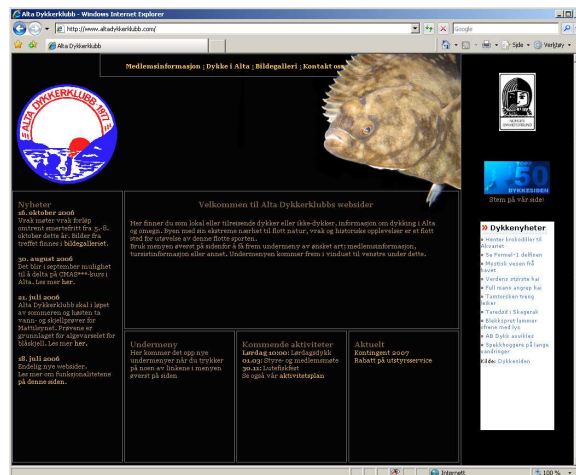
Alta Dykkerklubb - Windows Internet Explorer

http://www.altadykkerklubb.com/

Google

Alta Dykkerklubb

Side Verktøy

Medlemsinformasjon | Dykke i Alta | Bildegalleri | Kontakt oss

ALTA DYKKERKLUBB 1977

NORGES DYKKEFORBUND

50 DYKKESIDEN

Stem på vår side!

Nyheter
16. oktober 2006
Vrak mater vrak forløp omtrent smertefritt fra 5.-8. oktober dette år. Bilder fra treffet finnes i bildegalleriet.

30. august 2006
Det blir i september mulighet til å delta på CMAS***-kurs i Alta. Les mer her.

21. juli 2006
Alta Dykkerklubb skal i løpet av sommeren og høsten ta vann- og skjellprøver for Mattilsynet. Prøvene er grunnlaget for algevarselet for blåskjell. Les mer her.

18. juli 2006
Endelig nye websider. Les mer om funksjonaliteten på denne siden.

Velkommen til Alta Dykkerklubbs websider

Her finner du som lokal eller tilreisende dykker eller ikke-dykker, informasjon om dykking i Alta og omegn. Byen med sin ekstreme nærhet til flott natur, vrak og historiske opplevelser er et flott sted for utøvelse av denne flotte sporten.
Bruk menyen øverst på siden for å få frem undermeny av ønsket art; medlemsinformasjon, turistinformasjon eller annet. Undermenyen kommer frem i vinduet til venstre under dette.

Undermeny
Her kommer det opp nye undermenyer når du trykker på noen av linkene i menyen øverst på siden

Kommende aktiviteter
Lørdag 10:00: Lørdagsdykk
01.03: Styre- og medlemsmøte
30.11: Lutefiskfest
Se også vår aktivitetsplan

Aktuelt
Kontingent 2007
Rabatt på utstyrsservice

» Dykkenyheter
Hester krokodiller til Akvariet
Se Fonsel-1 delfinen
Mystisk vesen få havet
Verdens største hai
Full mann angrep hai
Tantorsken trang baher
Taredakt i Skagerak
Blekksprut lammer ofrene med lys
AB Dykk avslikker
Spekkhoggere på lange vandringer
Kilde: Dykkesiden

Internett
100 %